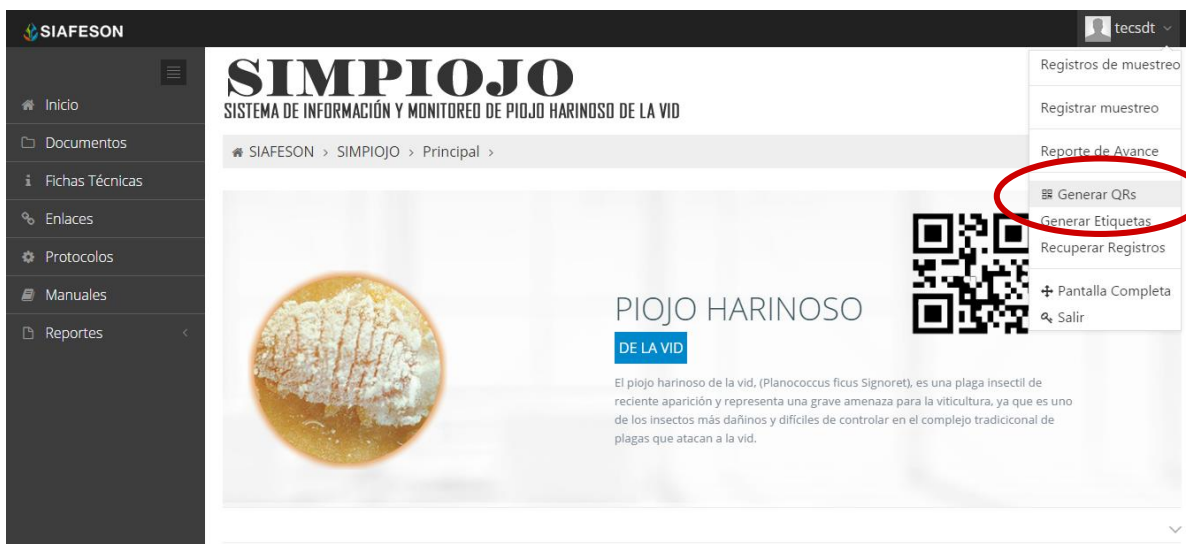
SIAFESON

tecsdt

Inicio
Documentos
Fichas Técnicas
Enlaces
Protocolos
Manuales
Reportes

SIMPIOJO
SISTEMA DE INFORMACIÓN Y MONITORED DE PIOJO HARINOSO DE LA VID

SIAFESON > SIMPIOJO > Principal >

Registros de muestreo
Registrar muestreo
Reporte de Avance
Generar QRs
Generar Etiquetas
Recuperar Registros
Pantalla Completa
Salir

PIOJO HARINOSO
DE LA VID

El piojo harinoso de la vid, (Planococcus ficus Signoret), es una plaga insectil de reciente aparición y representa una grave amenaza para la viticultura, ya que es uno de los insectos más dañinos y difíciles de controlar en el complejo tradicional de plagas que atacan a la vid.